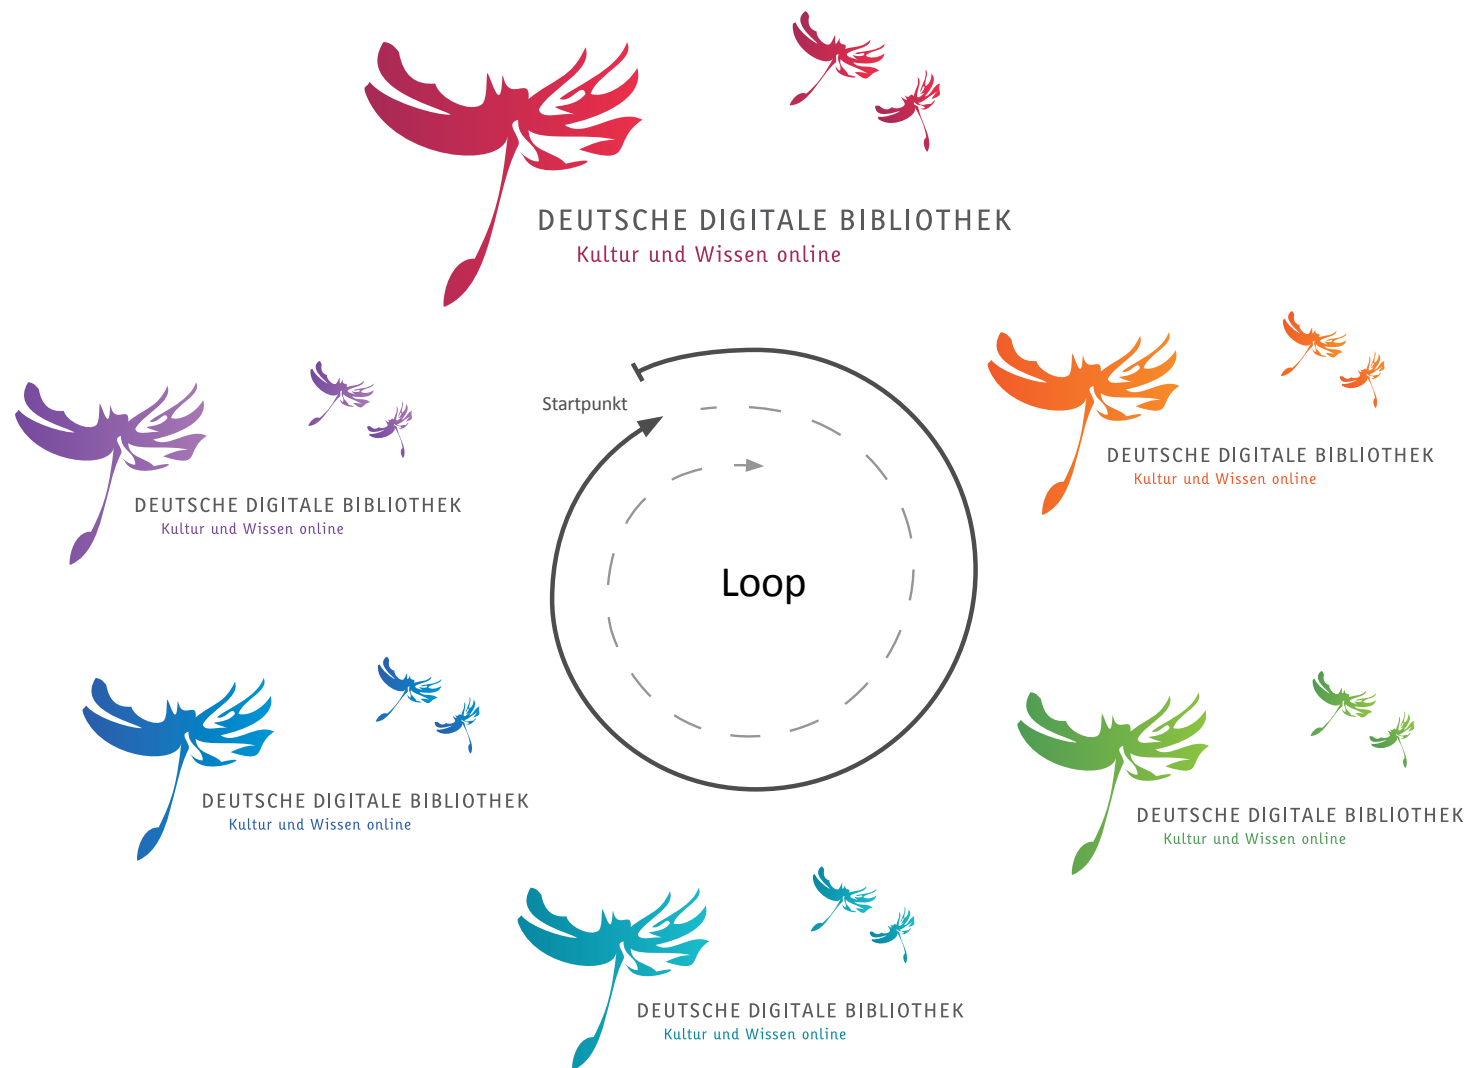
DEUTSCHE DIGITALE BIBLIOTHEK
Kultur und Wissen online

DEUTSCHE DIGITALE BIBLIOTHEK
Kultur und Wissen online

Startpunkt

Loop

DEUTSCHE DIGITALE BIBLIOTHEK
Kultur und Wissen online

DEUTSCHE DIGITALE BIBLIOTHEK
Kultur und Wissen online

DEUTSCHE DIGITALE BIBLIOTHEK
Kultur und Wissen online

DEUTSCHE DIGITALE BIBLIOTHEK
Kultur und Wissen online